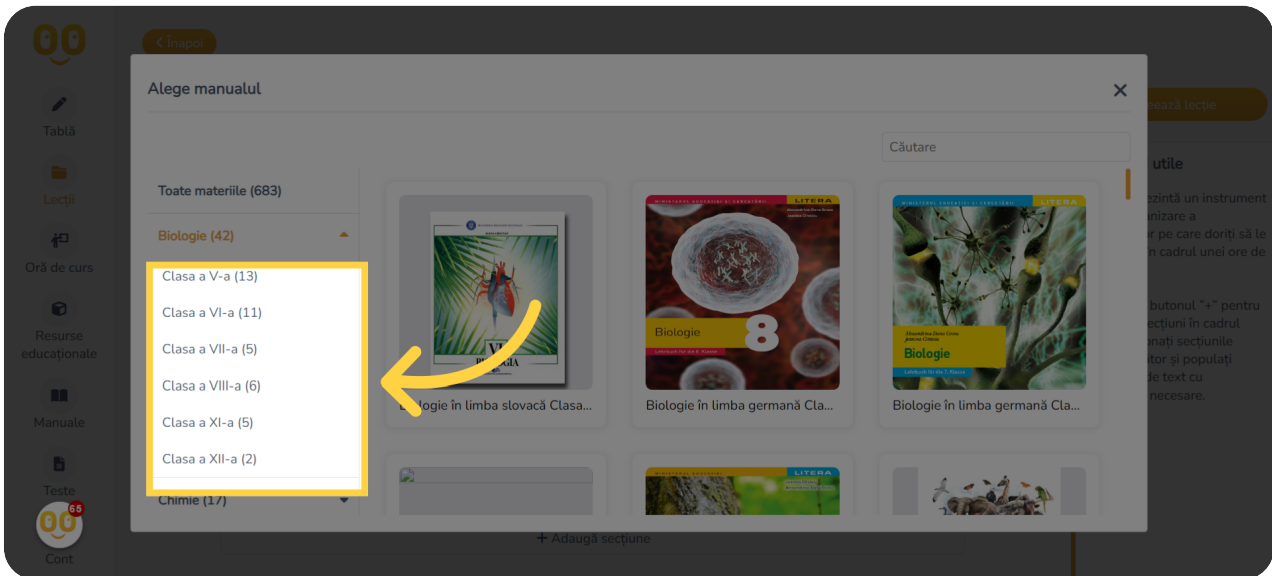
Înapoi

Tablă

Lecții

Oră de curs

Resurse educaționale

Manuale

Teste

65

Cont

Alege manualul

×

Căutare

Toate materiile (683)

Biologie (42)

Clasa a V-a (13)

Clasa a VI-a (11)

Clasa a VII-a (5)

Clasa a VIII-a (6)

Clasa a XI-a (5)

Clasa a XII-a (2)

Chimie (17)

Biologie în limba slovacă Clasa...

Biologie

8

Biologie în limba germană Cla...

Biologie

Biologie în limba germană Cla...

LITERA

LITERA

LITERA

+ Adaugă secțiune

ează lecție

utile

ezintă un instrument
nizare a
or pe care doriți să le
n cadrul unei ore de

butonul "+" pentru
ecțiuni în cadrul
nați secțiunile
tor și populați
de text cu
necesare.